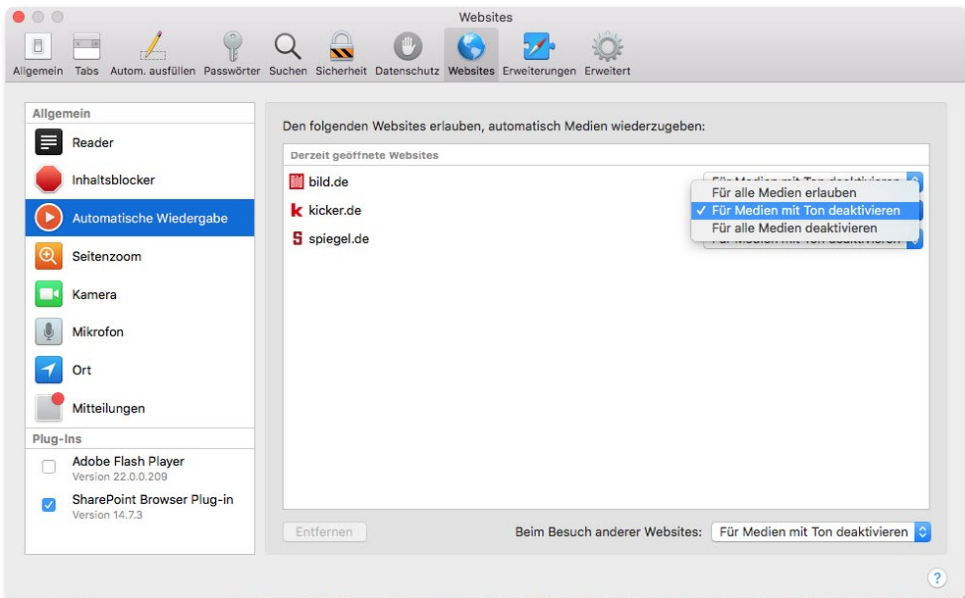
Websites

Allgemein Tabs Autom. ausfüllen Passwörter Suchen Sicherheit Datenschutz Websites Erweiterungen Erweitert

Allgemein
Reader
Inhaltsblocker
Automatische Wiedergabe
Seitenzoom
Kamera
Mikrofon
Ort
Mitteilungen
Plug-Ins
Adobe Flash Player
Version 22.0.0.209
SharePoint Browser Plug-in
Version 14.7.3

Den folgenden Websites erlauben, automatisch Medien wiederzugeben:

Derzeit geöffnete Websites
bild.de
kicker.de
spiegel.de

Für alle Medien erlauben
✓ Für Medien mit Ton deaktivieren
Für alle Medien deaktivieren

Entfernen
Beim Besuch anderer Websites: Für Medien mit Ton deaktivieren

?